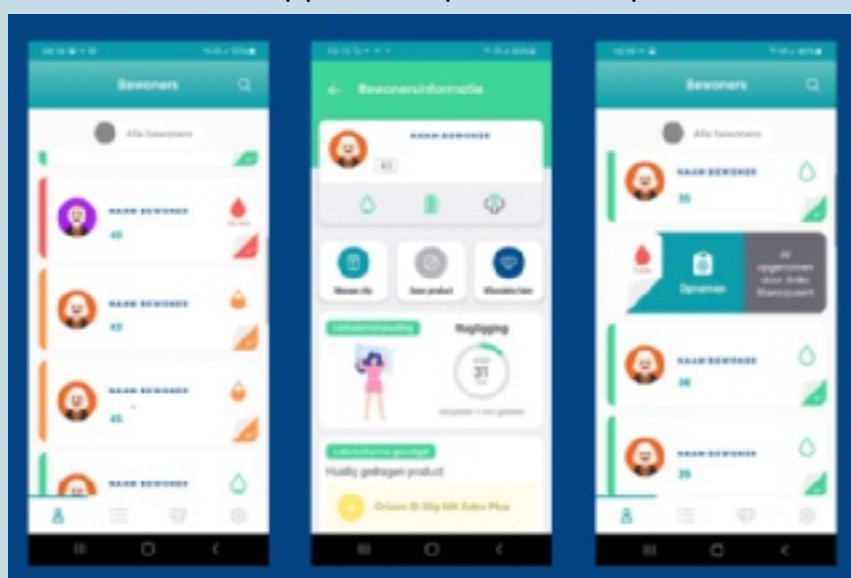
Bewoners

Alle bewoners

NAAM BEWONER
40

NAAM BEWONER
43

NAAM BEWONER
45

NAAM BEWONER

Bewonersinformatie

NAAM BEWONER
43

Meten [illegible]

Geen product

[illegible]

Lichaamshouding

Regigging

31

Huidig gedragen product

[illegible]

Bewoners

Alle bewoners

NAAM BEWONER
35

Opnames

Al opgenomen voor deze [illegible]

NAAM BEWONER
36

NAAM BEWONER
39